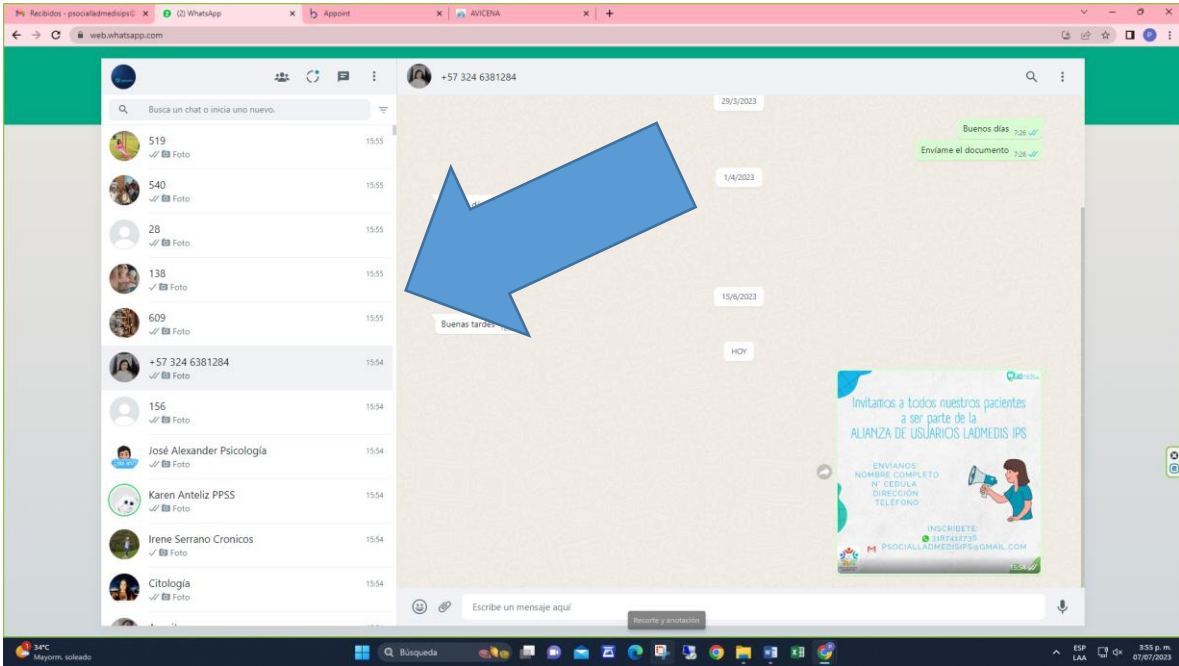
Recibidos - psocialladmedisips@ × (2) WhatsApp × Appoint × AVICENA × +

web.whatsapp.com

Busca un chat o inicia uno nuevo.

519 15:55
Foto

540 15:55
Foto

28 15:55
Foto

138 15:55
Foto

609 15:55
Foto

+57 324 6381284 15:54
Foto

156 15:54
Foto

José Alexander Psicología 15:54
Foto

Karen Anteliz PPSS 15:54
Foto

Irene Serrano Cronicos 15:54
Foto

Citología 15:54
Foto

+57 324 6381284

29/3/2023

Buenos días 7:26

Envíame el documento 7:26

1/4/2023

15/6/2023

Buenas tardes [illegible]

HOY

Invitamos a todos nuestros pacientes a ser parte de la ALIANZA DE USUARIOS LADMEDIS IPS

ENVIANOS NOMBRE COMPLETO N° CEDULA DIRECCIÓN TELEFONO

INSCRIBETE 3187432736 PSOCIALLADMEDISIPS@GMAIL.COM

15:54

Escribe un mensaje aquí

Recorte y anotación

34°C Mayorm. soleado

Búsqueda

ESP LAA 3:55 p. m. 07/07/2023